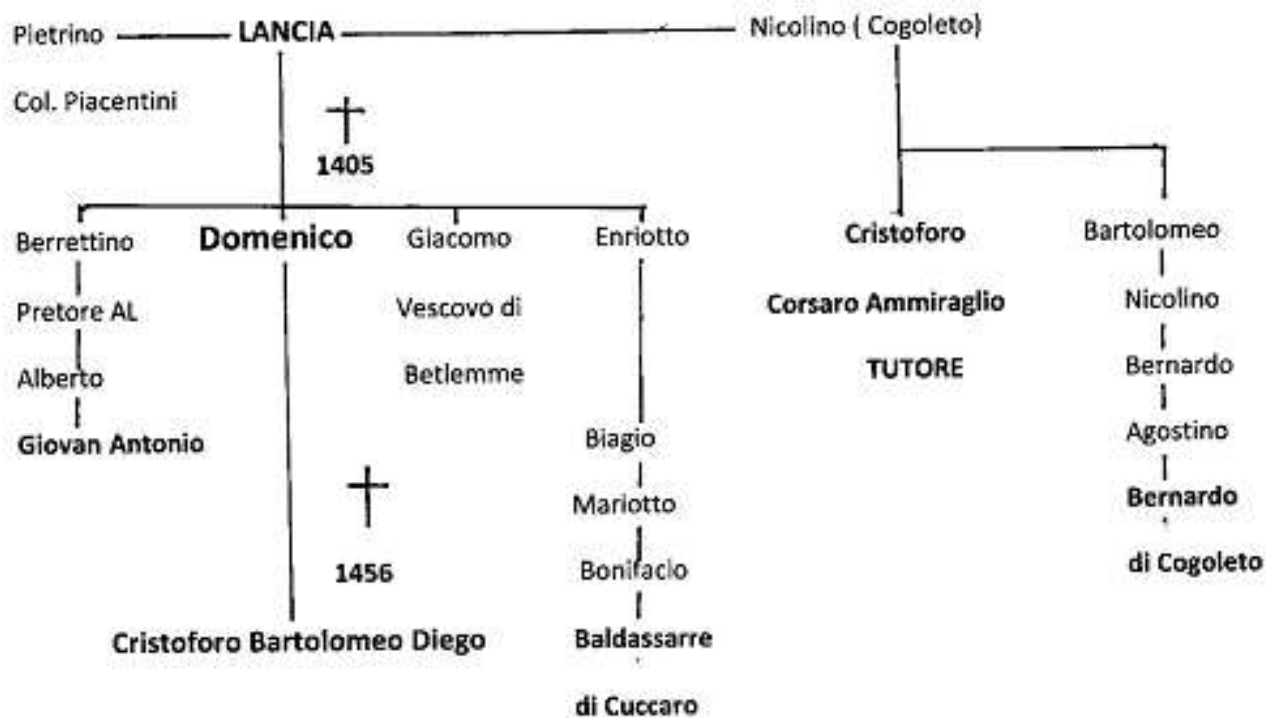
Pietrino — LANCIA — Nicolino ( Cogoleto)

Col. Piacentini

† 1405

Berrettino
Pretore AL
Alberto
Giovan Antonio

Domenico
† 1456
Cristoforo Bartolomeo Diego

Giacomo
Vescovo di
Betlemme

Enriotto
Biagio
Mariotto
Bonifacio
Baldassarre
di Cuccaro

Cristoforo
Corsaro Ammiraglio
TUTORE

Bartolomeo
Nicolino
Bernardo
Agostino
Bernardo
di Cogoleto